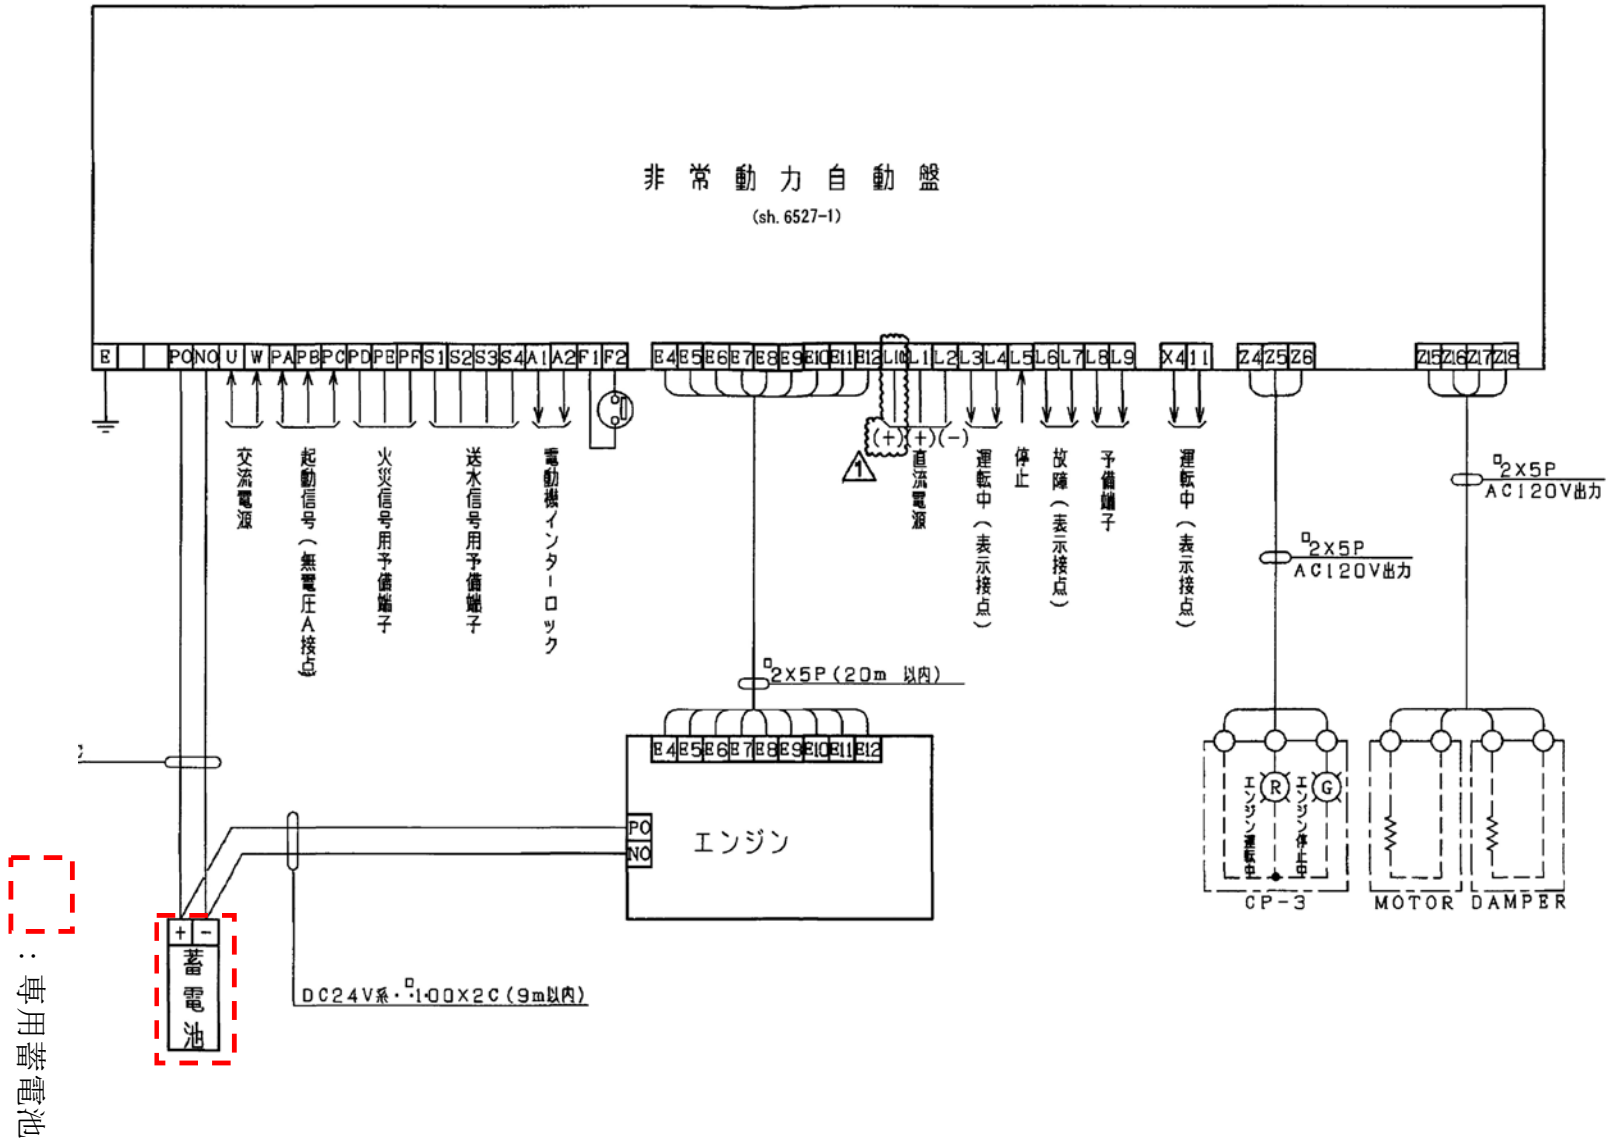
非常動力自動盤
(sh. 6527-1)

| E | | | PO | NO | U | W | PA | PB | PC | PD | PE | PF | S1 | S2 | S3 | S4 | A1 | A2 | F1 | F2 |
|---|---|---|---|---|---|---|---|---|---|---|---|---|---|---|---|---|---|---|---|---|

| E4 | E5 | E6 | E7 | E8 | E9 | E10 | E11 | E12 | L10 | L1 | L2 | L3 | L4 | L5 | L6 | L7 | L8 | L9 |
|---|---|---|---|---|---|---|---|---|---|---|---|---|---|---|---|---|---|---|

| X4 | 11 | Z4 | Z5 | Z6 | Z15 | Z16 | Z17 | Z18 |
|---|---|---|---|---|---|---|---|---|

交流電源
起動信号(無電圧A接点)
火災信号用予備端子
送水信号用予備端子
電動機インターロック
(+)(+)(−)
1
直流電源
運転中(表示接点)
停止
故障(表示接点)
予備端子
運転中(表示接点)
□2x5P
AC120V出力
□2x5P
AC120V出力
□2x5P(20m 以内)

| E4 | E5 | E6 | E7 | E8 | E9 | E10 | E11 | E12 |
|---|---|---|---|---|---|---|---|---|

PO
NO
エンジン
+ −
蓄電池
DC24V系・□1.00X2C(9m以内)
エンジン運転中
R
エンジン停止中
G
CP−3
MOTOR
DAMPER
:専用蓄電池